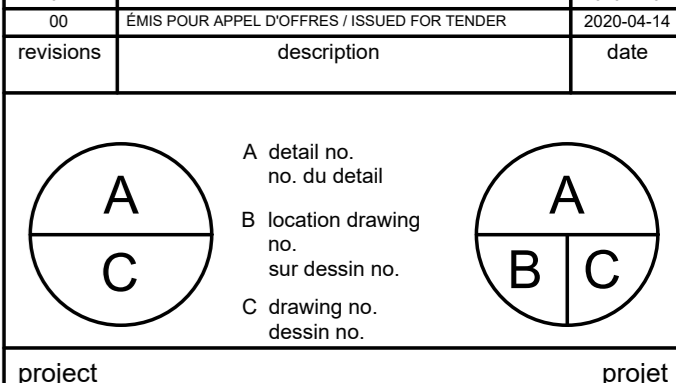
| 00 | ÉMIS POUR APPEL D'OFFRES / ISSUED FOR TENDER | 2020-04-14 |
|---|---|---|
| revisions | description | date |

A
C

A detail no.
no. du detail

B location drawing no.
sur dessin no.

C drawing no.
dessin no.

A
B C

project

projet